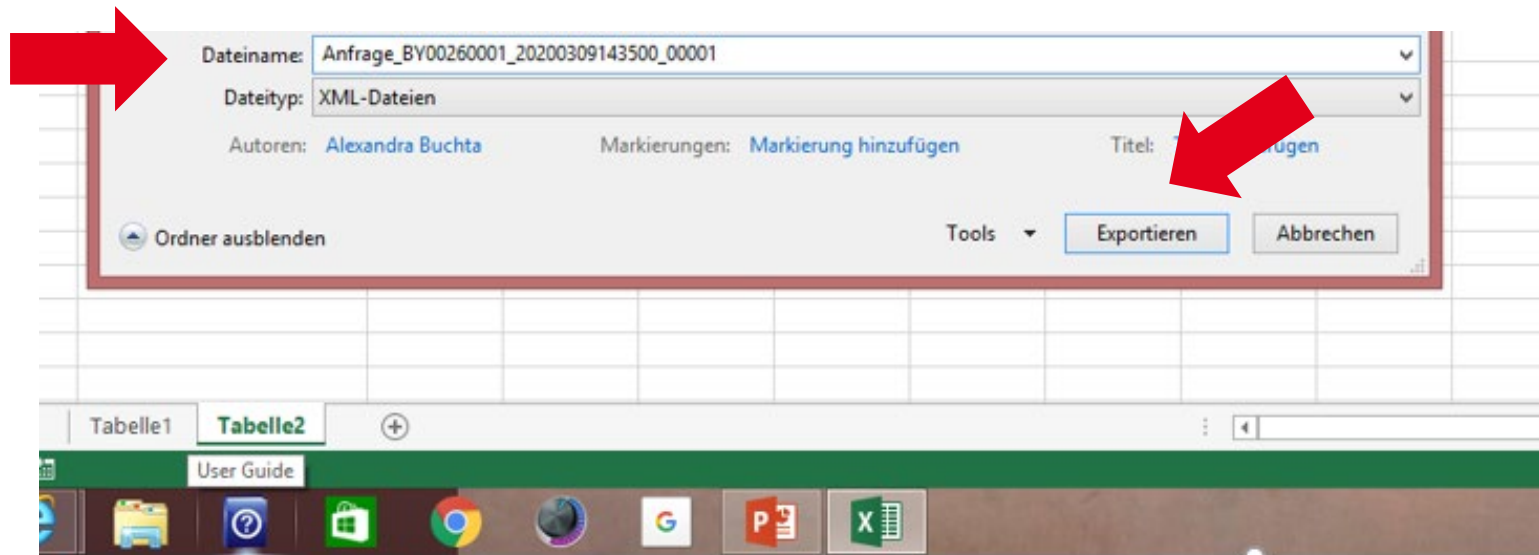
Dateiname: Anfrage_BY00260001_20200309143500_00001

Dateityp: XML-Dateien

Autoren: Alexandra Buchta

Markierungen: Markierung hinzufügen

Titel: T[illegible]ügen

Ordner ausblenden

Tools

Exportieren

Abbrechen

Tabelle1

Tabelle2

User Guide